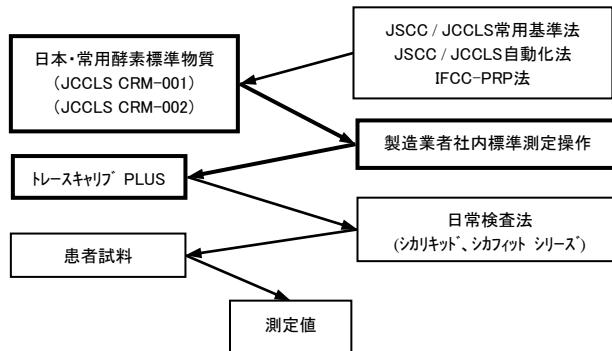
JSCC / JCCLS常用基準法
JSCC / JCCLS自動化法
IFCC-PRP法

日本・常用酵素標準物質
（JCCLS CRM-001）
（JCCLS CRM-002）

製造業者社内標準測定操作

トレースキャリブ PLUS

日常検査法
（シカリキット、シカフィット シリーズ）

患者試料

測定値